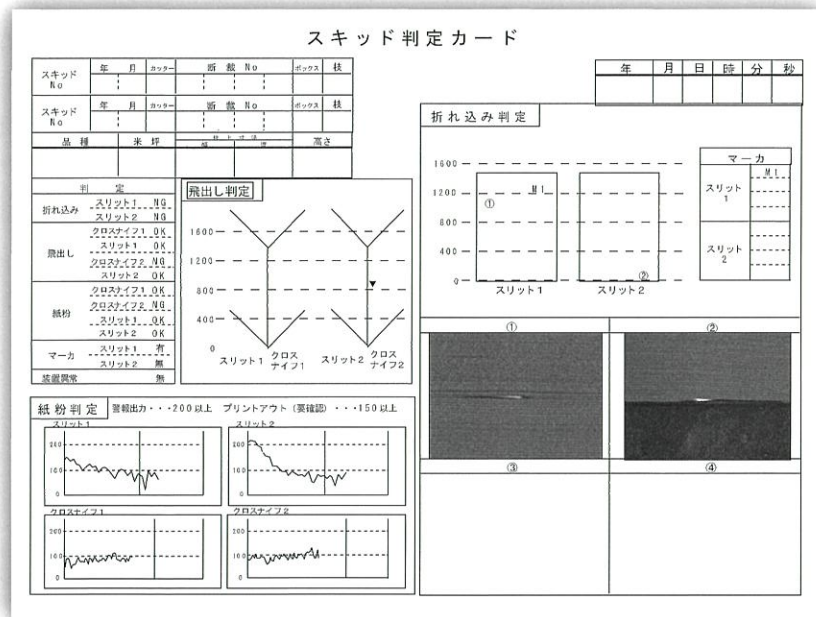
スキッド判定カード

| スキッド No | 年 | 月 | カッター | 断裁 No | ボックス | 枝 |
|---|---|---|---|---|---|---|
| スキッド No | 年 | 月 | カッター | 断裁 No | ボックス | 枝 |
| 品種 | 米坪 | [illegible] | | 高さ | | |

| 年 | 月 | 日 | 時 | 分 | 秒 |
|---|---|---|---|---|---|
| | | | | | |

| 判定 | | |
|---|---|---|
| 折れ込み | スリット1 | NG |
| | スリット2 | NG |
| 飛出し | クロスナイフ1 | OK |
| | スリット1 | OK |
| | クロスナイフ2 | NG |
| | スリット2 | OK |
| 紙粉 | クロスナイフ1 | OK |
| | クロスナイフ2 | NG |
| | スリット1 | OK |
| | スリット2 | OK |
| マーカ | スリット1 | 有 |
| | スリット2 | 無 |
| 装置異常 | | 無 |

飛出し判定
1600
1200
800
400
0
スリット1 クロス ナイフ1 スリット2 クロス ナイフ2

折れ込み判定
1600
1200
800
400
0
M1
①
②
スリット1 スリット2

マーカ
M1
スリット 1
スリット 2

①
②
③
④

紙粉判定 警報出力・・・200以上 プリントアウト（要確認）・・・150以上
スリット1
200
100
0
スリット2
200
100
0
クロスナイフ1
200
100
0
クロスナイフ2
200
100
0